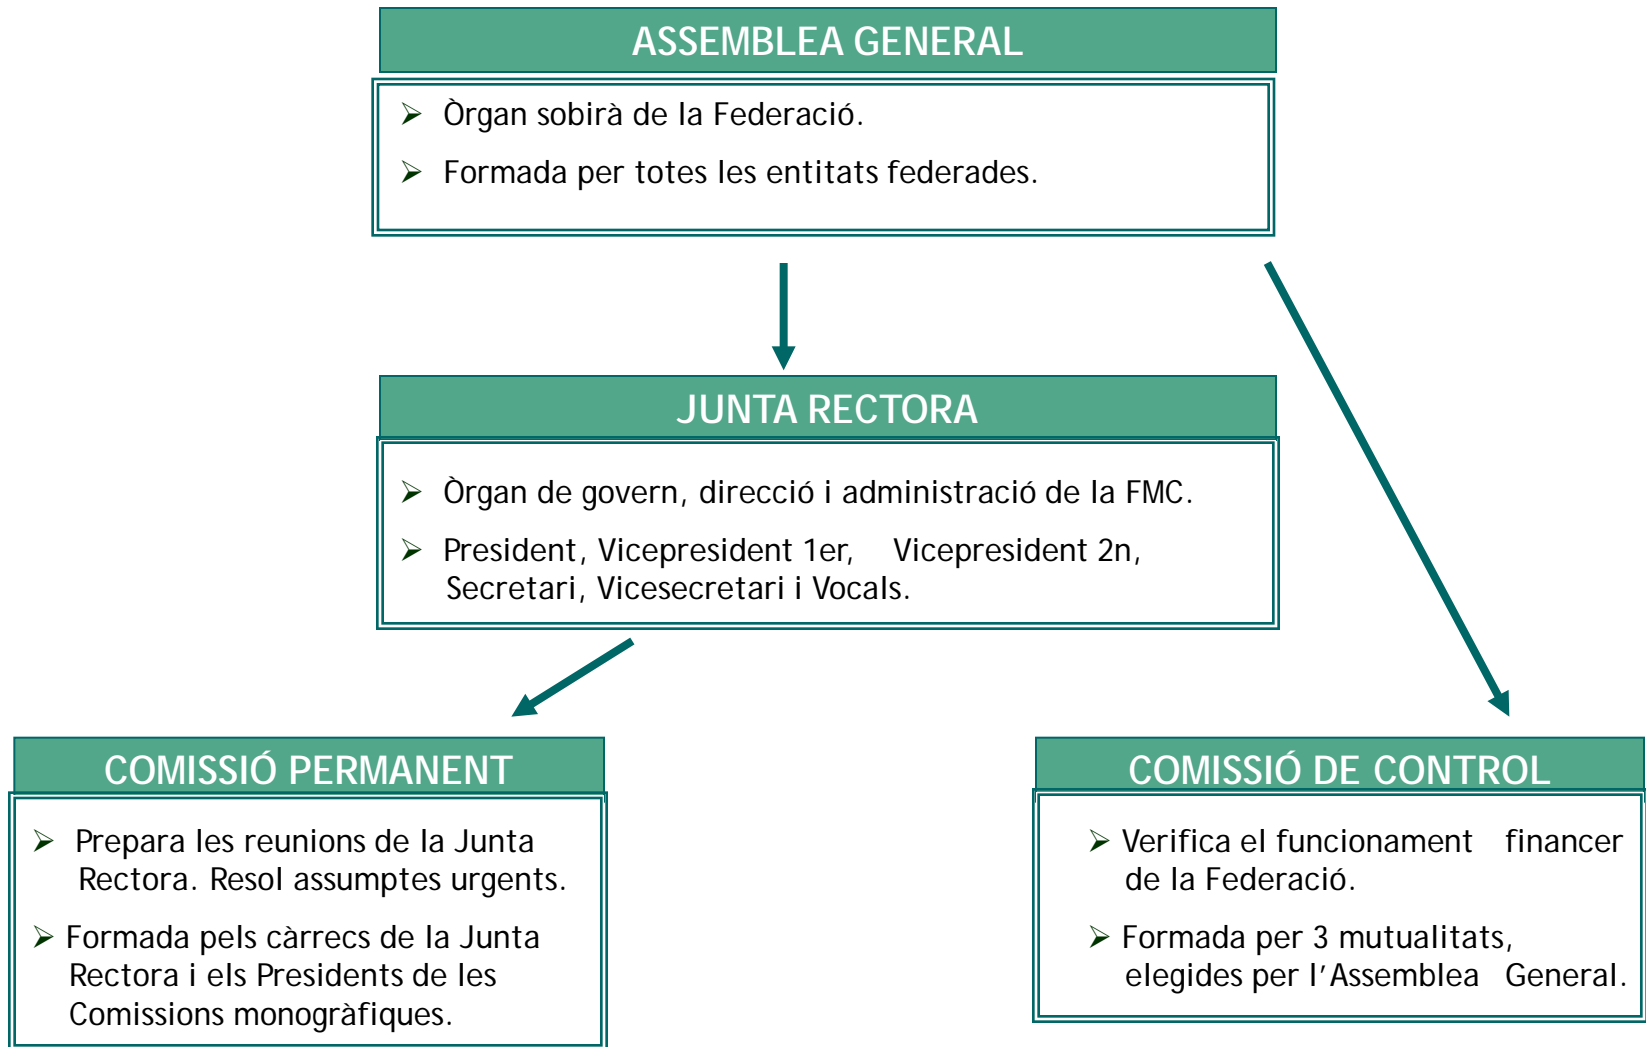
ASSEMBLEA GENERAL

➢ Òrgan sobirà de la Federació.

➢ Formada per totes les entitats federades.

JUNTA RECTORA

➢ Òrgan de govern, direcció i administració de la FMC.

➢ President, Vicepresident 1er, Vicepresident 2n, Secretari, Vicesecretari i Vocals.

COMISSIÓ PERMANENT

➢ Prepara les reunions de la Junta Rectora. Resol assumptes urgents.

➢ Formada pels càrrecs de la Junta Rectora i els Presidents de les Comissions monogràfiques.

COMISSIÓ DE CONTROL

➢ Verifica el funcionament financer de la Federació.

➢ Formada per 3 mutualitats, elegides per l'Assemblea General.